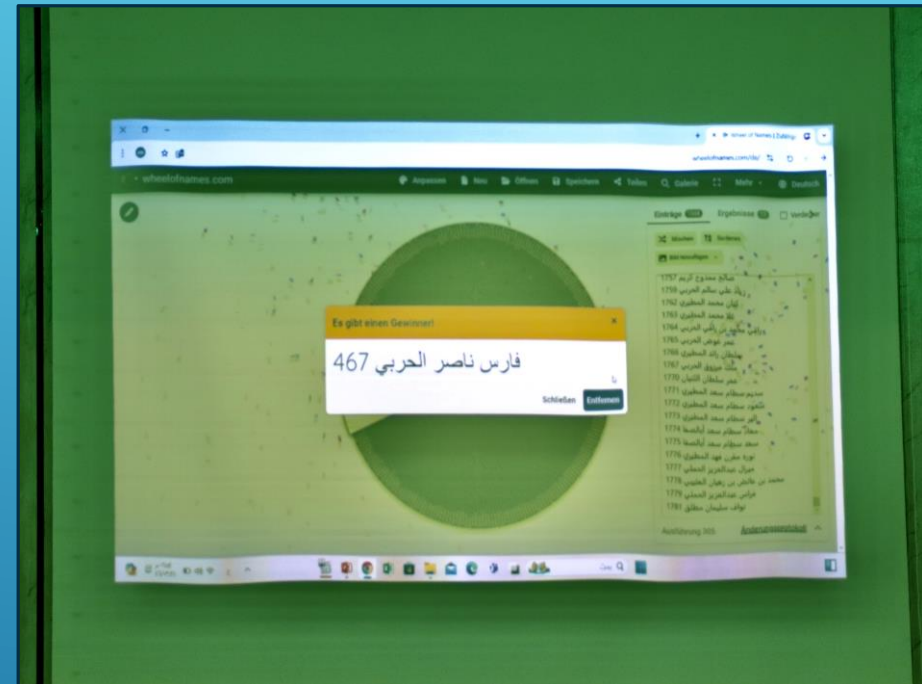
wheelofnames.com

Anpassen Neu Öffnen Speichern Teilen Galerie Mehr Deutsch

Einträge Ergebnisse Verbergen

Mischen Sortieren

Bild hinzufügen

Es gibt einen Gewinner!

فارس ناصر الحربي 467

Schließen Entfernen

1757
1759
1762
1763
1764
1765
1766
1767
1770
1771
1772
1773
1774
1775
1776
1777
1778
1779
1781

Ausführung 265